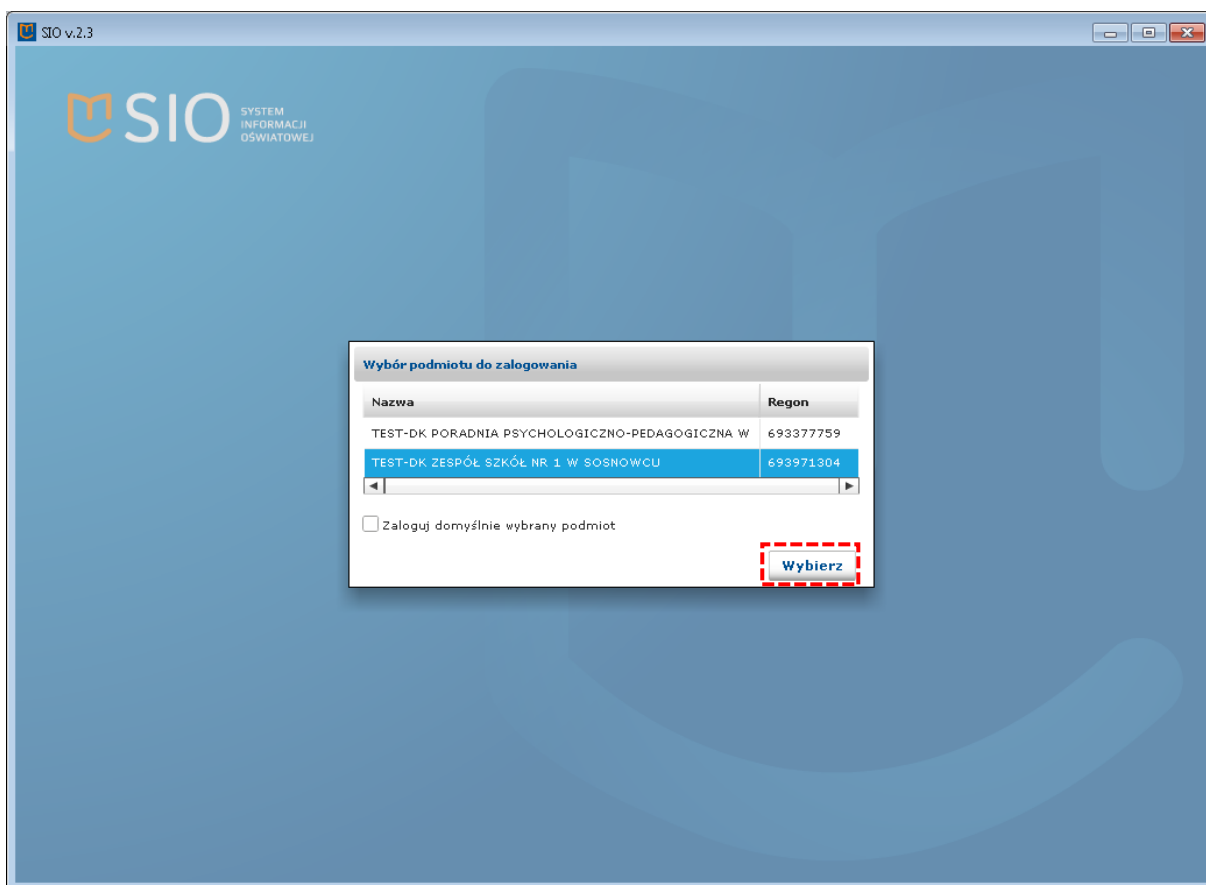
SIO v.2.3

SIO SYSTEM INFORMACJI OŚWIATOWEJ

Wybór podmiotu do zalogowania

| Nazwa | Regon |
|---|---|
| TEST-DK PORADNIA PSYCHOLOGICZNO-PEDAGOGICZNA W | 693377759 |
| TEST-DK ZESPÓŁ SZKÓŁ NR 1 W SOSNOWCU | 693971304 |

Zaloguj domyślnie wybrany podmiot

Wybierz